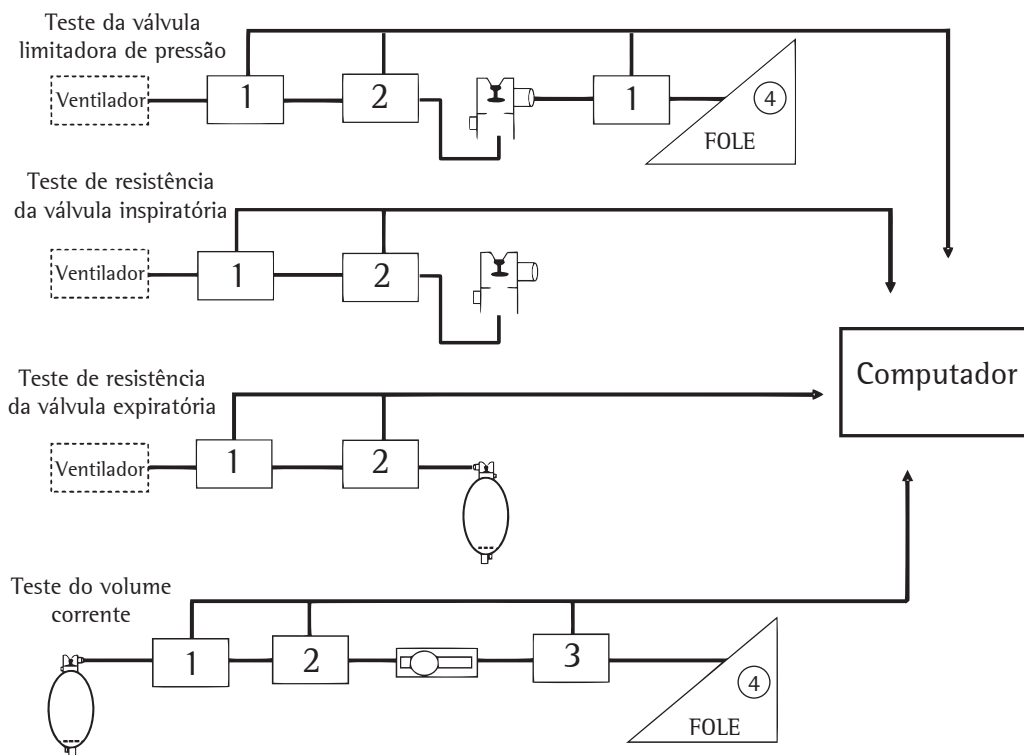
Teste da válvula limitadora de pressão

Ventilador

1

2

1

4

FOLE

Teste de resistência da válvula inspiratória

Ventilador

1

2

Computador

Teste de resistência da válvula expiratória

Ventilador

1

2

Teste do volume corrente

1

2

3

4

FOLE